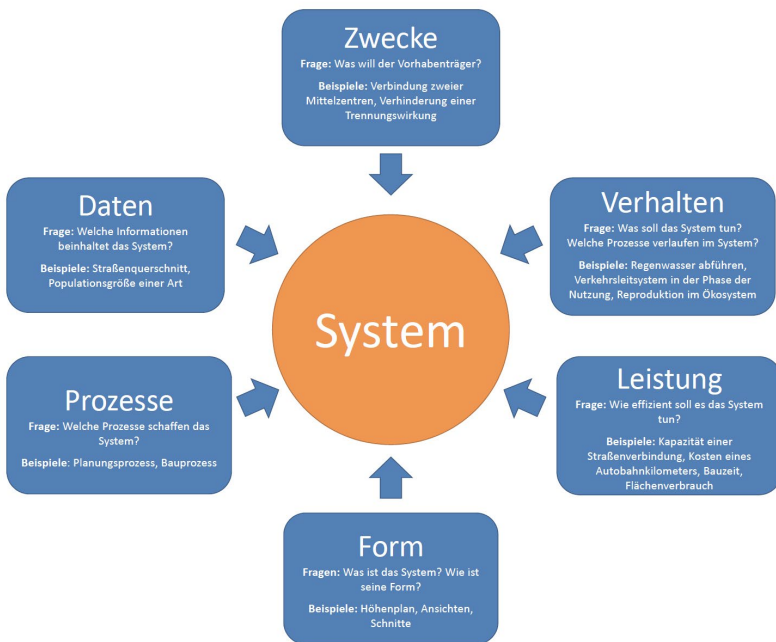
Zwecke

Frage: Was will der Vorhabenträger?

Beispiele: Verbindung zweier Mittelzentren, Verhinderung einer Trennungswirkung

Daten

Frage: Welche Informationen beinhaltet das System?

Beispiele: Straßenquerschnitt, Populationsgröße einer Art

Verhalten

Frage: Was soll das System tun? Welche Prozesse verlaufen im System?

Beispiele: Regenwasser abführen, Verkehrsleitsystem in der Phase der Nutzung, Reproduktion im Ökosystem

System

Prozesse

Frage: Welche Prozesse schaffen das System?

Beispiele: Planungsprozess, Bauprozess

Leistung

Frage: Wie effizient soll es das System tun?

Beispiele: Kapazität einer Straßenverbindung, Kosten eines Autobahnkilometers, Bauzeit, Flächenverbrauch

Form

Fragen: Was ist das System? Wie ist seine Form?

Beispiele: Höhenplan, Ansichten, Schnitte